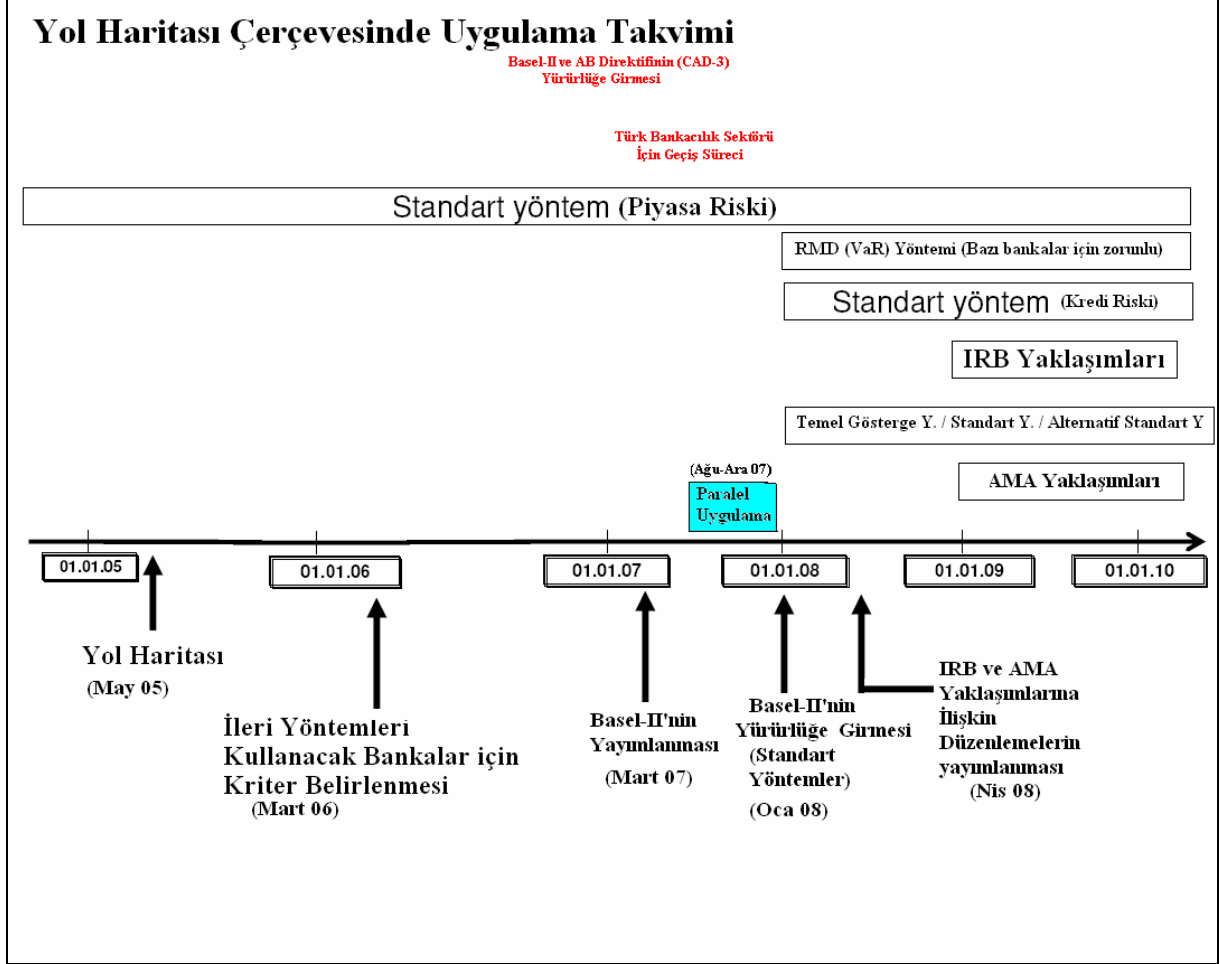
Yol Haritası Çerçevesinde Uygulama Takvimi

Basel-II ve AB Direktifinin (CAD-3) Yürürlüğe Girmesi

Türk Bankacılık Sektörü İçin Geçiş Süreci

Standart yöntem (Piyasa Riski)

RMD (VaR) Yöntemi (Bazı bankalar için zorunlu)

Standart yöntem (Kredi Riski)

IRB Yaklaşımları

Temel Gösterge Y. / Standart Y. / Alternatif Standart Y

(Ağu-Ara 07)
Paralel Uygulama

AMA Yaklaşımları

01.01.05

01.01.06

01.01.07

01.01.08

01.01.09

01.01.10

Yol Haritası
(May 05)

İleri Yöntemleri Kullanacak Bankalar için Kriter Belirlenmesi
(Mart 06)

Basel-II'nin Yayınlanması
(Mart 07)

Basel-II'nin Yürürlüğe Girmesi (Standart Yöntemler)
(Oca 08)

IRB ve AMA Yaklaşımlarına İlişkin Düzenlemelerin yayınlanması
(Nis 08)